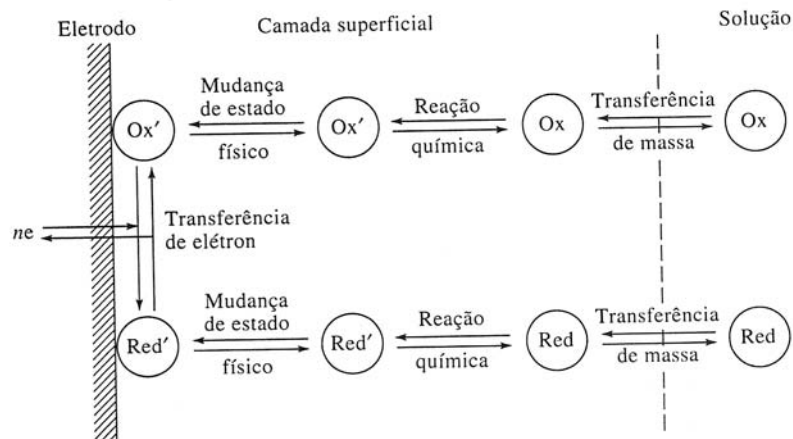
Eletrodo

Camada superficial

Solução

Ox′

Mudança de estado

físico

Ox′

Reação

química

Ox

Transferência

de massa

Ox

$ne$

Transferência de elétron

Red′

Mudança de estado

físico

Red′

Reação

química

Red

Transferência

de massa

Red